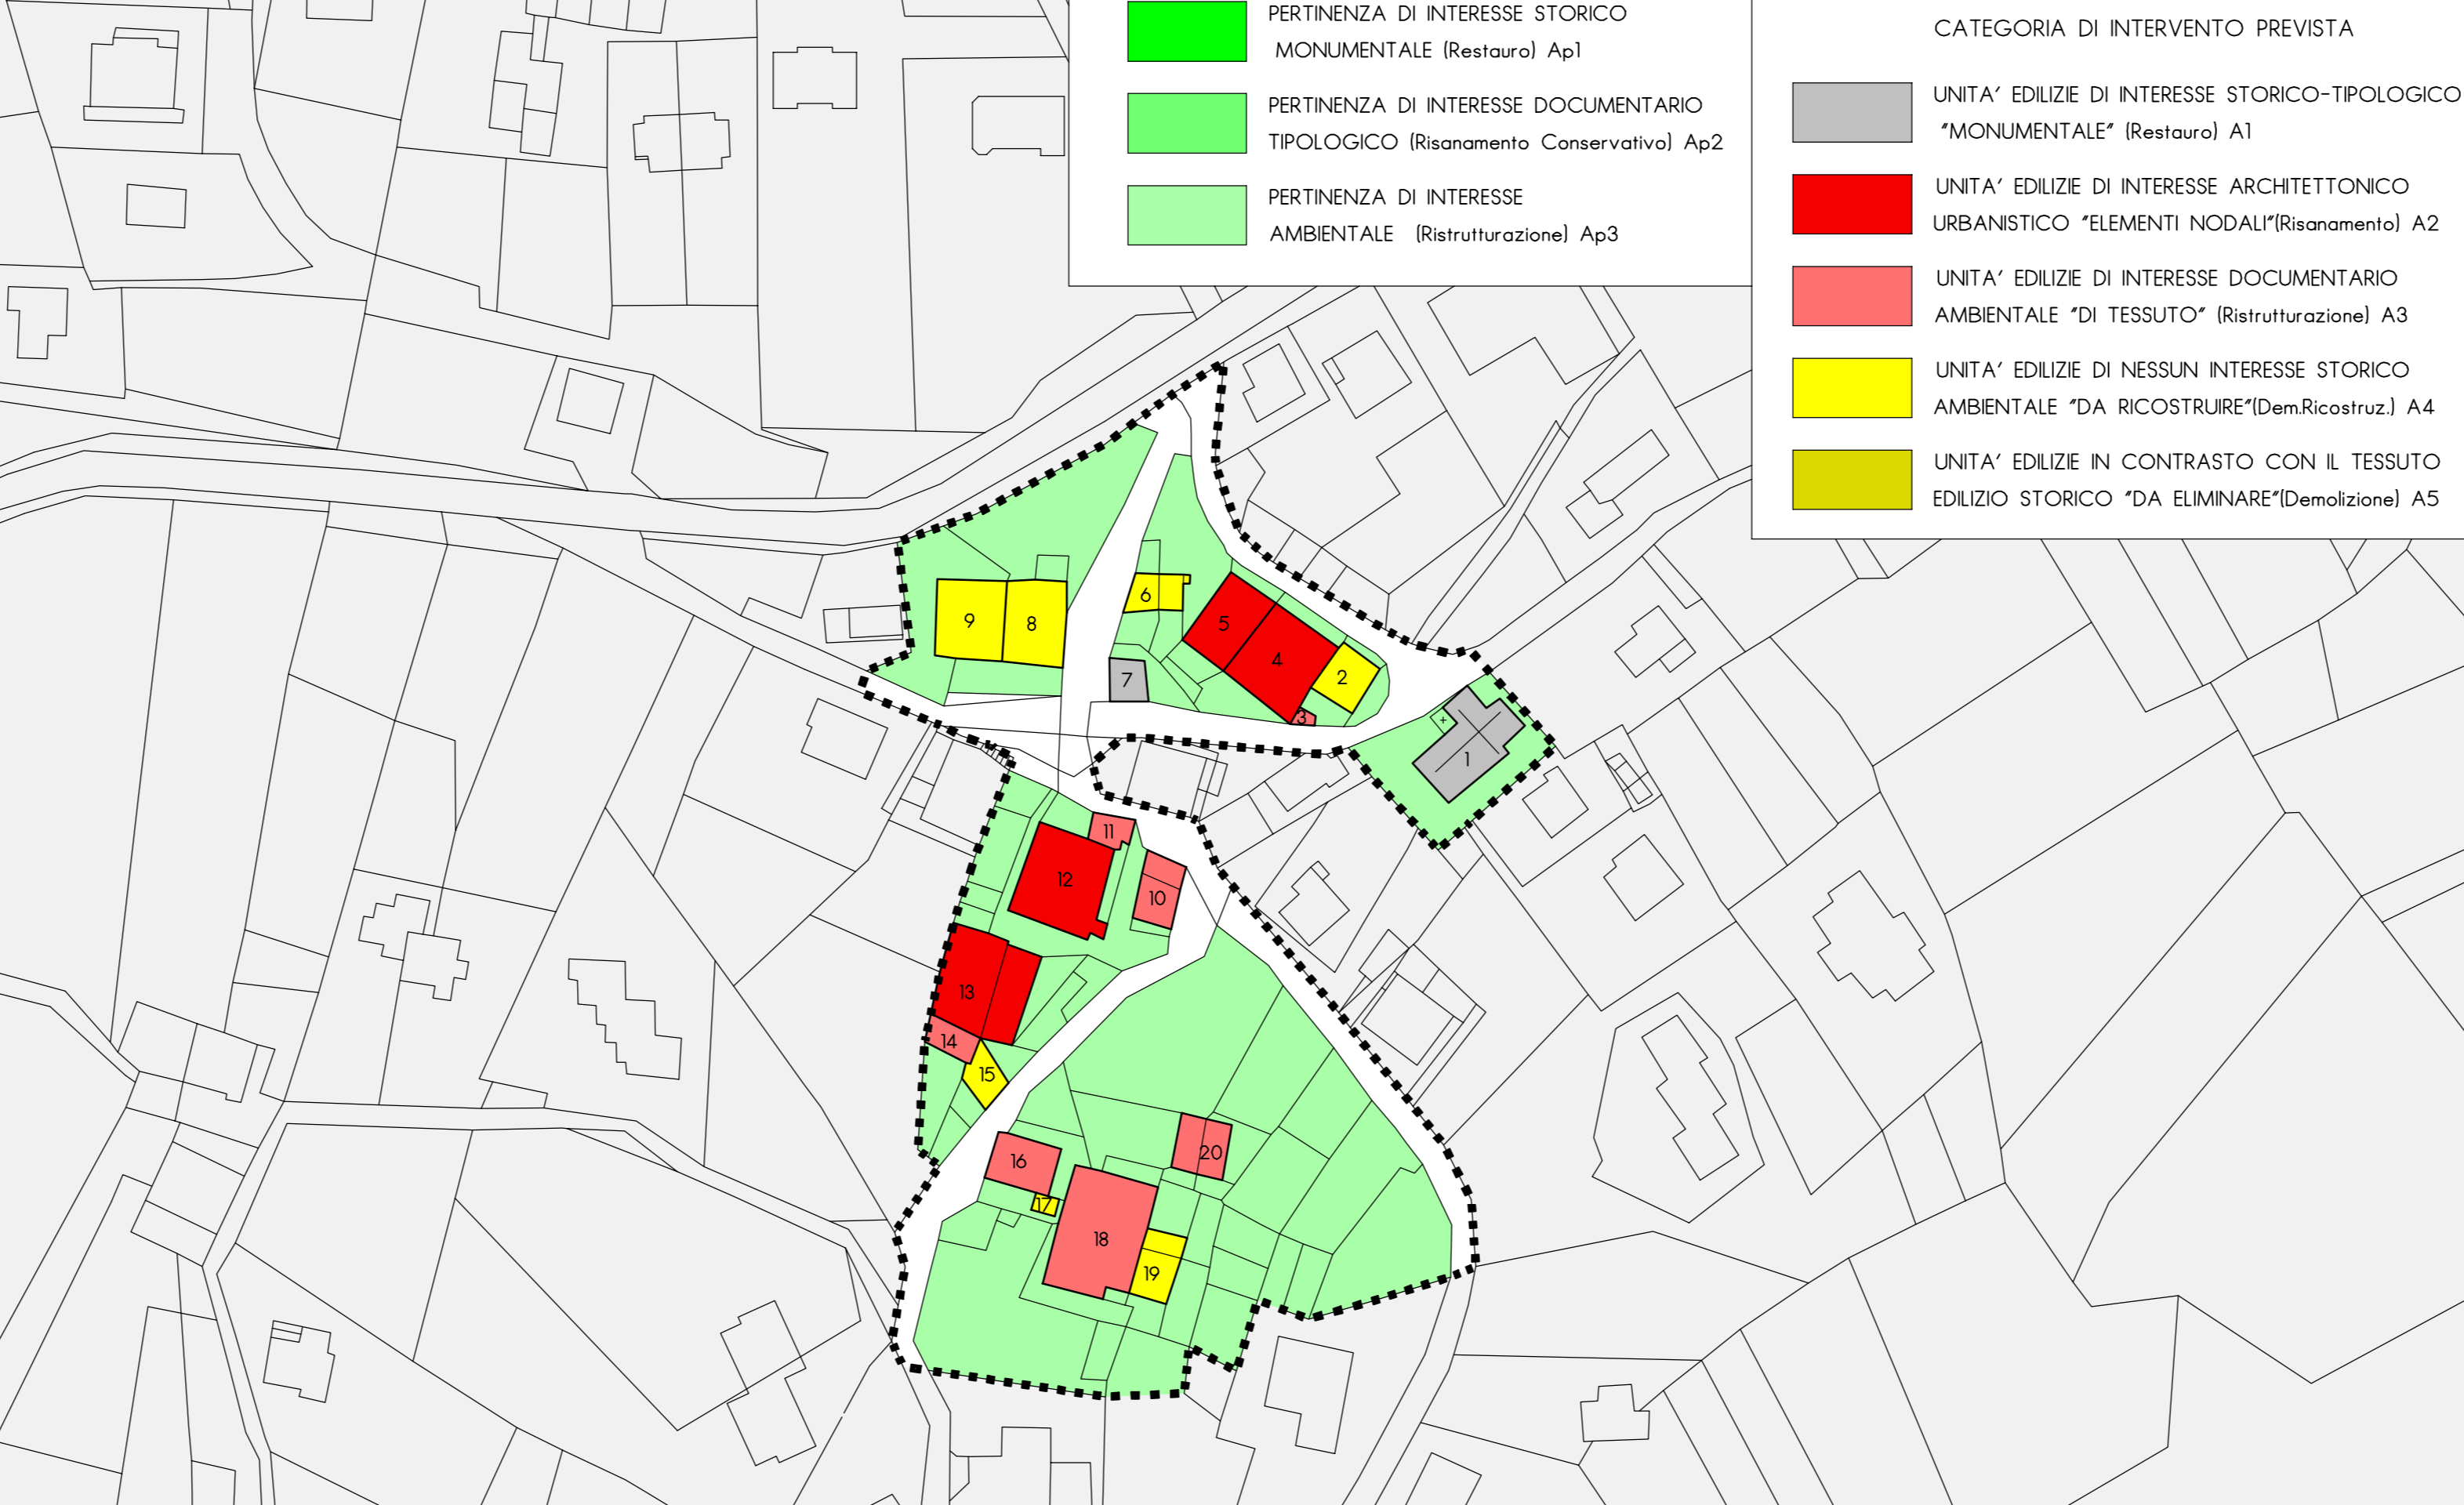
PERTINENZA DI INTERESSE STORICO MONUMENTALE (Restauro) Ap1

PERTINENZA DI INTERESSE DOCUMENTARIO TIPOLOGICO (Risanamento Conservativo) Ap2

PERTINENZA DI INTERESSE AMBIENTALE (Ristrutturazione) Ap3

CATEGORIA DI INTERVENTO PREVISTA

UNITA' EDILIZIE DI INTERESSE STORICO-TIPOLOGICO "MONUMENTALE" (Restauro) A1

UNITA' EDILIZIE DI INTERESSE ARCHITETTONICO URBANISTICO "ELEMENTI NODALI"(Risanamento) A2

UNITA' EDILIZIE DI INTERESSE DOCUMENTARIO AMBIENTALE "DI TESSUTO" (Ristrutturazione) A3

UNITA' EDILIZIE DI NESSUN INTERESSE STORICO AMBIENTALE "DA RICOSTRUIRE"(Dem.Ricostruz.) A4

UNITA' EDILIZIE IN CONTRASTO CON IL TESSUTO EDILIZIO STORICO "DA ELIMINARE"(Demolizione) A5

9 8 6 5 4 2 7 3 1 11 12 10 13 14 15 16 20 17 18 19